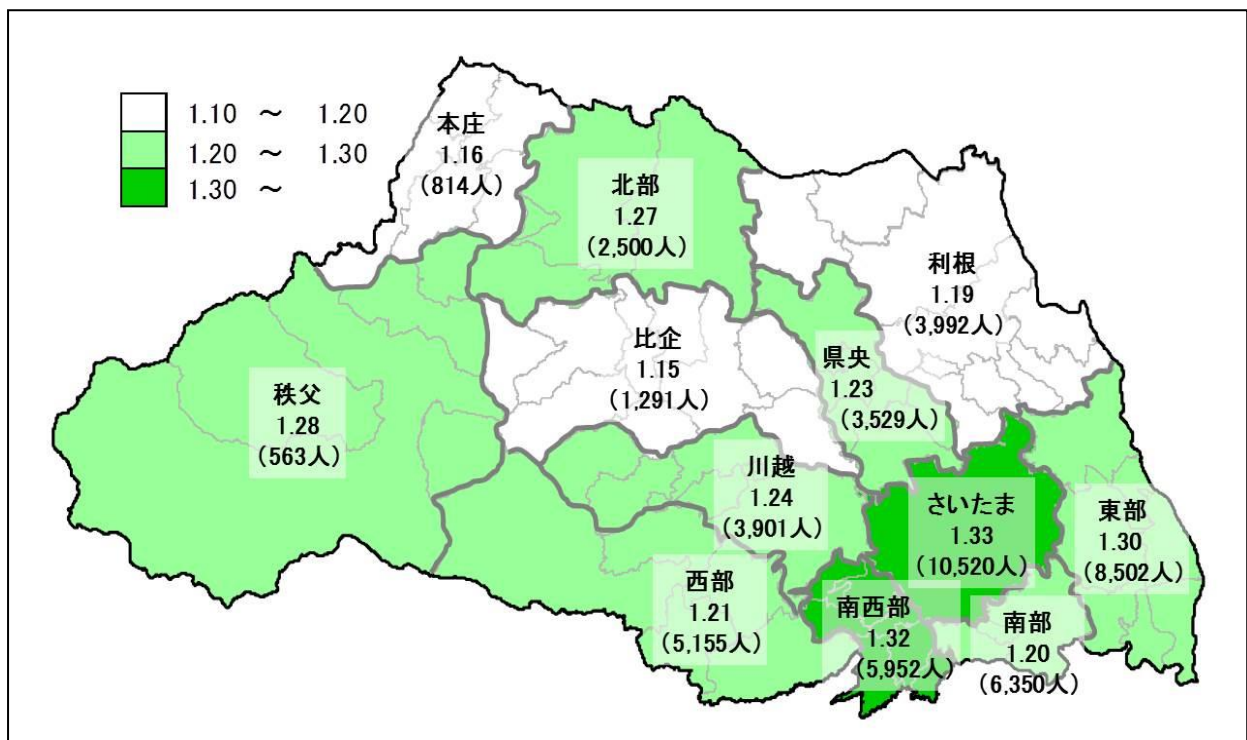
1.10 ～ 1.20
1.20 ～ 1.30
1.30 ～

本庄
1.16
（814人）

北部
1.27
（2,500人）

利根
1.19
（3,992人）

比企
1.15
（1,291人）

県央
1.23
（3,529人）

秩父
1.28
（563人）

川越
1.24
（3,901人）

さいたま
1.33
（10,520人）

東部
1.30
（8,502人）

西部
1.21
（5,155人）

南西部
1.32
（5,952人）

南部
1.20
（6,350人）